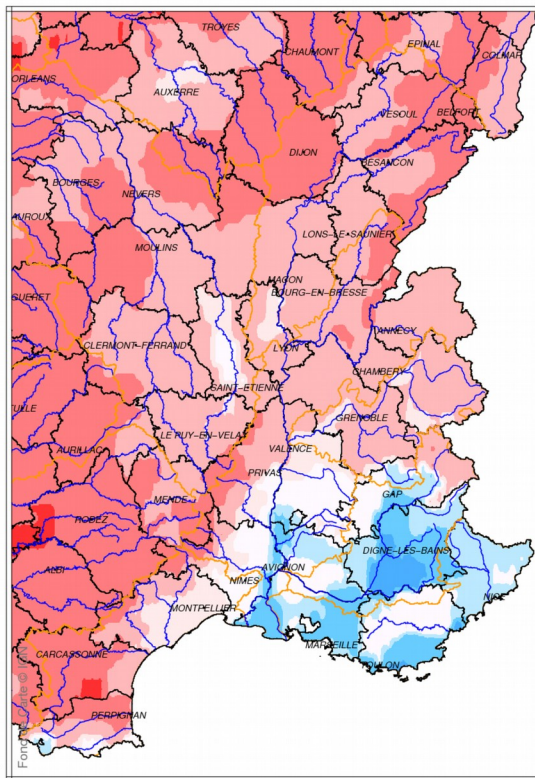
TROYES
CHAUMONT
EPINAL
COLMAR
ORLEANS
AUXERRE
VESOUL
BELFORT
DIJON
BESANCON
BOURGES
NEVERS
AUROUX
LONS-LE-SAUNIER
MOULINS
MACON
BOURG-EN-BRESSE
GUERET
ANNECY
CLERMONT-FERRAND
LYON
CHAMBERY
TULLE
SAINT-ETIENNE
GRENOBLE
LE PUY-EN-VELAY
AURILLAC
VALENCE
PRIVAS
GAP
MENDE
RODEZ
DIGNE-LES-BAINS
ALBI
NIMES
AVIGNON
NICE
MONTPELLIER
MARSEILLE
TOULON
CARCASSONNE
PERPIGNAN
Fond de carte © IGN